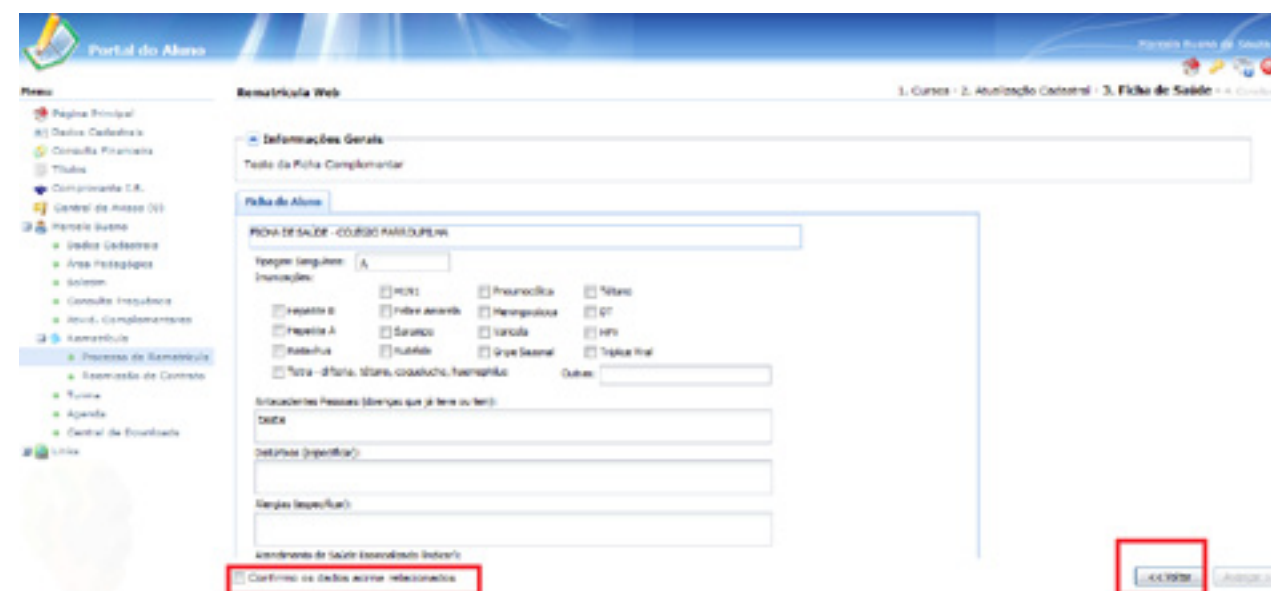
Portal do Aluno

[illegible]

Menu

Pagina Principal
Dados Cadastrais
Consulta Financeira
Títulos
Comprovante I.R.
Central de Avisos (0)
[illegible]
Dados Cadastrais
Área Pedagógica
Boletim
Consulta Frequência
Ativid. Complementares
Rematrícula
Processo de Rematrícula
Reemissão de Contrato
Turma
Agenda
Central de Downloads
Links

Rematrícula Web

1. Cursos · 2. Atualização Cadastral · 3. Ficha de Saúde · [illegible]

Informações Gerais

Texto da Ficha Complementar

Ficha do Aluno

FICHA DE SAÚDE - COLÉGIO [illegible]

Tipagem Sanguínea: A

Imunizações:

Hepatite B
Hepatite A
Rotavírus
MCR1
Febre amarela
Sarampo
Rubéola
Pneumocócica
Meningocócica
Varicela
Gripe Sazonal
Tétano
BT
HPV
Tríplice Viral
Tetra - difteria, tétano, coqueluche, haemophilus

Outras:

Antecedentes Pessoais (doenças que já teve ou tem):

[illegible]

Distúrbios (especificar):

Alergias (especificar):

Atendimento de Saúde Especializado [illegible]

Confirmo os dados acima relacionados

<< Voltar

Avançar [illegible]